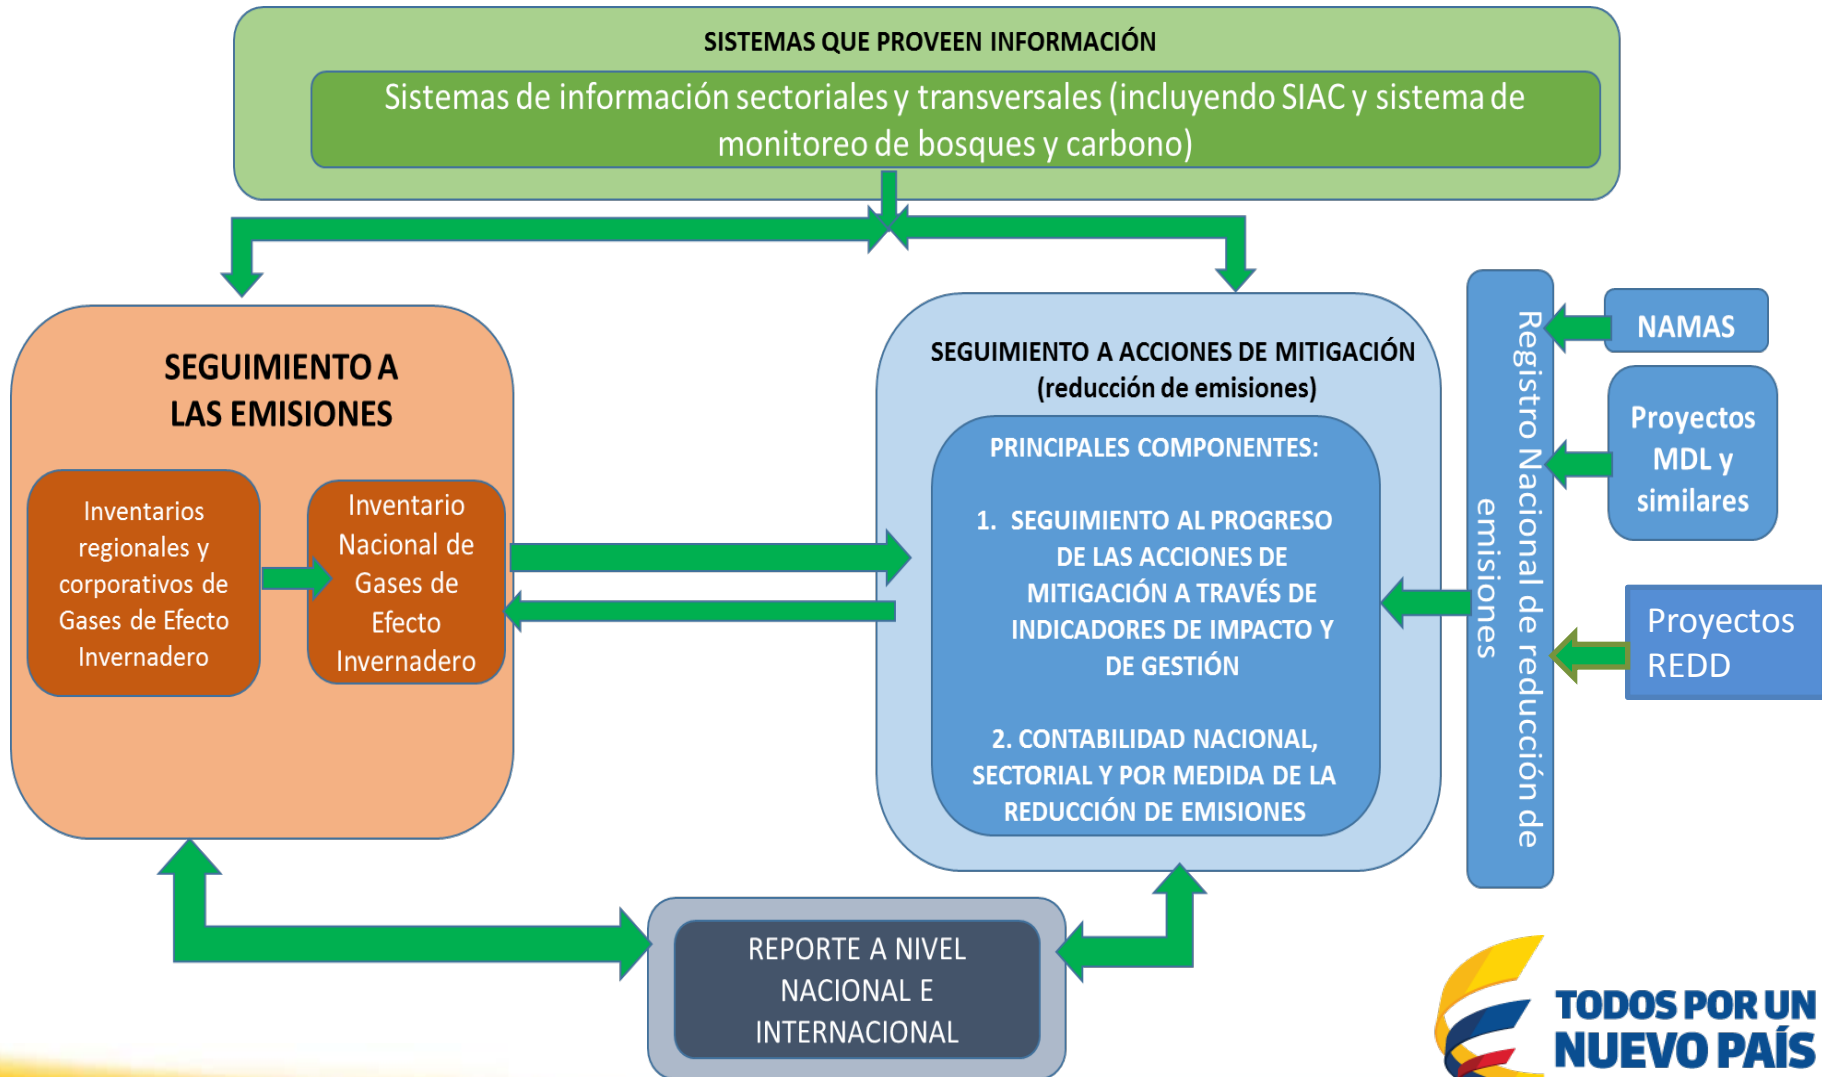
SISTEMAS QUE PROVEEN INFORMACIÓN

Sistemas de información sectoriales y transversales (incluyendo SIAC y sistema de monitoreo de bosques y carbono)

SEGUIMIENTO A LAS EMISIONES

Inventarios regionales y corporativos de Gases de Efecto Invernadero

Inventario Nacional de Gases de Efecto Invernadero

SEGUIMIENTO A ACCIONES DE MITIGACIÓN (reducción de emisiones)

PRINCIPALES COMPONENTES:

1. SEGUIMIENTO AL PROGRESO DE LAS ACCIONES DE MITIGACIÓN A TRAVÉS DE INDICADORES DE IMPACTO Y DE GESTIÓN

2. CONTABILIDAD NACIONAL, SECTORIAL Y POR MEDIDA DE LA REDUCCIÓN DE EMISIONES

Registro Nacional de reducción de emisiones

NAMAS

Proyectos MDL y similares

Proyectos REDD

REPORTE A NIVEL NACIONAL E INTERNACIONAL

TODOS POR UN NUEVO PAÍS